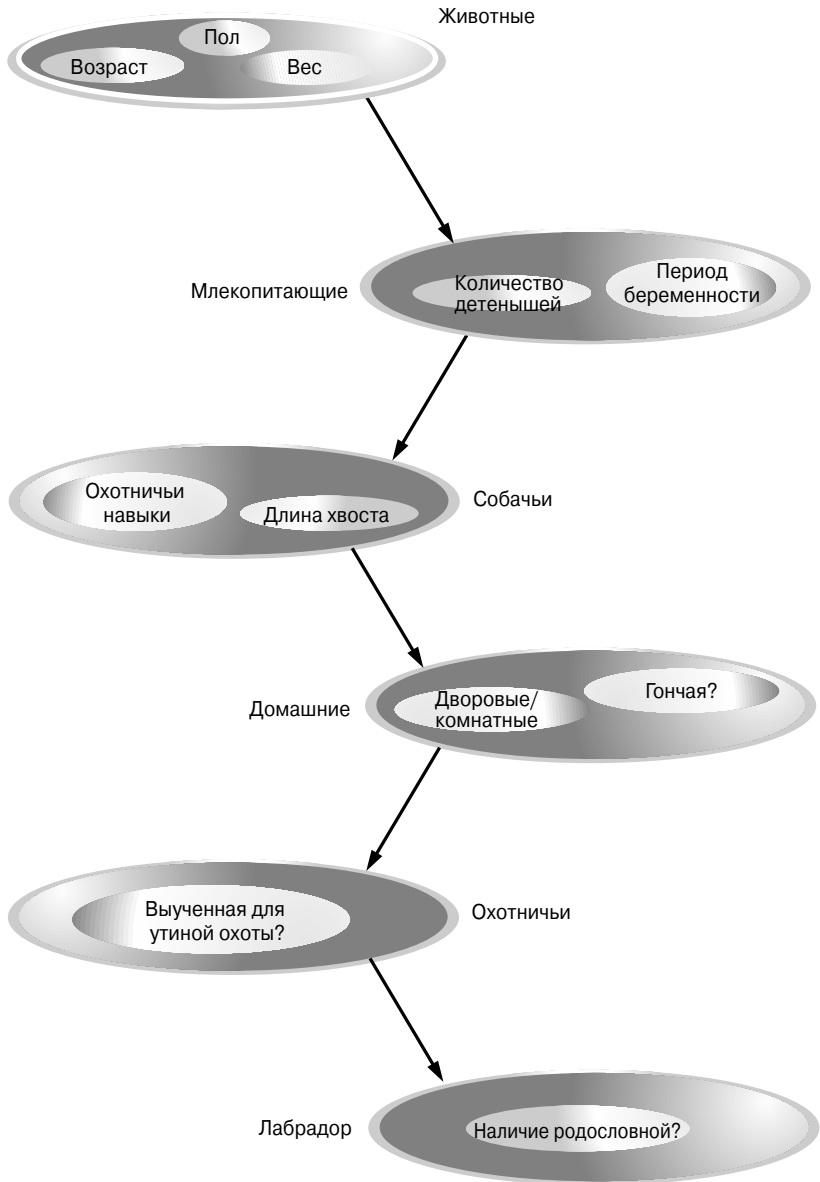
Животные

Пол

Возраст

Вес

Млекопитающие

Количество детенышей

Период беременности

Охотничьи навыки

Длина хвоста

Собачьи

Домашние

Дворовые/ комнатные

Гончая?

Выученная для утиной охоты?

Охотничьи

Лабрадор

Наличие родословной?